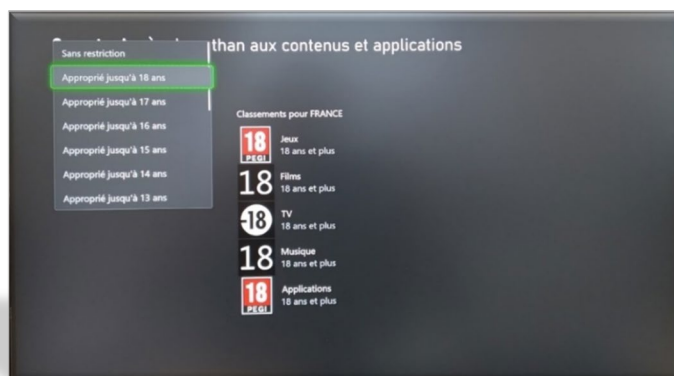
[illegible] than aux contenus et applications

Sans restriction
Approprié jusqu'à 18 ans
Approprié jusqu'à 17 ans
Approprié jusqu'à 16 ans
Approprié jusqu'à 15 ans
Approprié jusqu'à 14 ans
Approprié jusqu'à 13 ans

Classements pour FRANCE

18 PEGI
Jeux
18 ans et plus

18
Films
18 ans et plus

-18
TV
18 ans et plus

18
Musique
18 ans et plus

18 PEGI
Applications
18 ans et plus